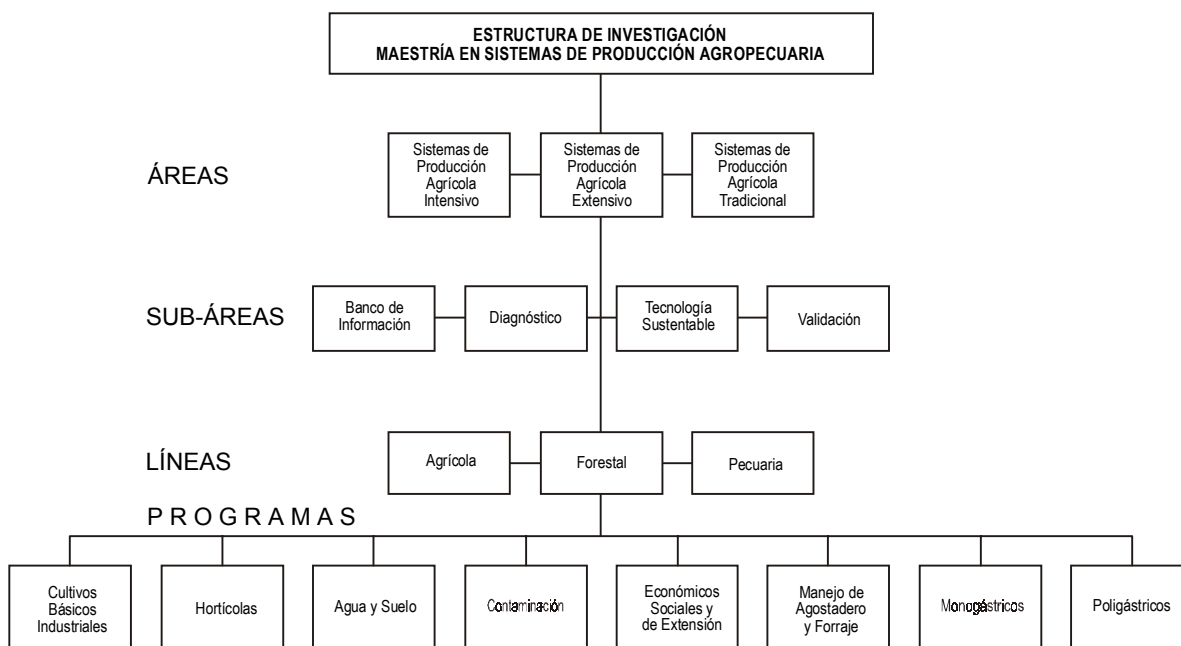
ESTRUCTURA DE INVESTIGACIÓN
MAESTRÍA EN SISTEMAS DE PRODUCCIÓN AGROPECUARIA

ÁREAS

Sistemas de Producción Agrícola Intensivo

Sistemas de Producción Agrícola Extensivo

Sistemas de Producción Agrícola Tradicional

SUB-ÁREAS

Banco de Información

Diagnóstico

Tecnología Sustentable

Validación

LÍNEAS

Agrícola

Forestal

Pecuaria

P R O G R A M A S

Cultivos Básicos Industriales

Hortícolas

Agua y Suelo

Contaminación

Económicos Sociales y de Extensión

Manejo de Agostadero y Forraje

Monogástricos

Poligástricos